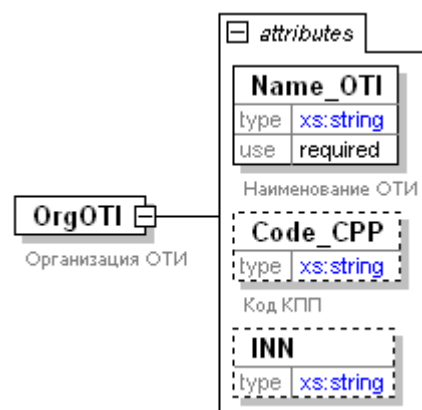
attributes

OrgOTI

Организация ОТИ

Name_OTI

| type | xs:string |
|---|---|
| use | required |

Наименование ОТИ

Code_CPP

| type | xs:string |
|---|---|

Код КПП

INN

| type | xs:string |
|---|---|